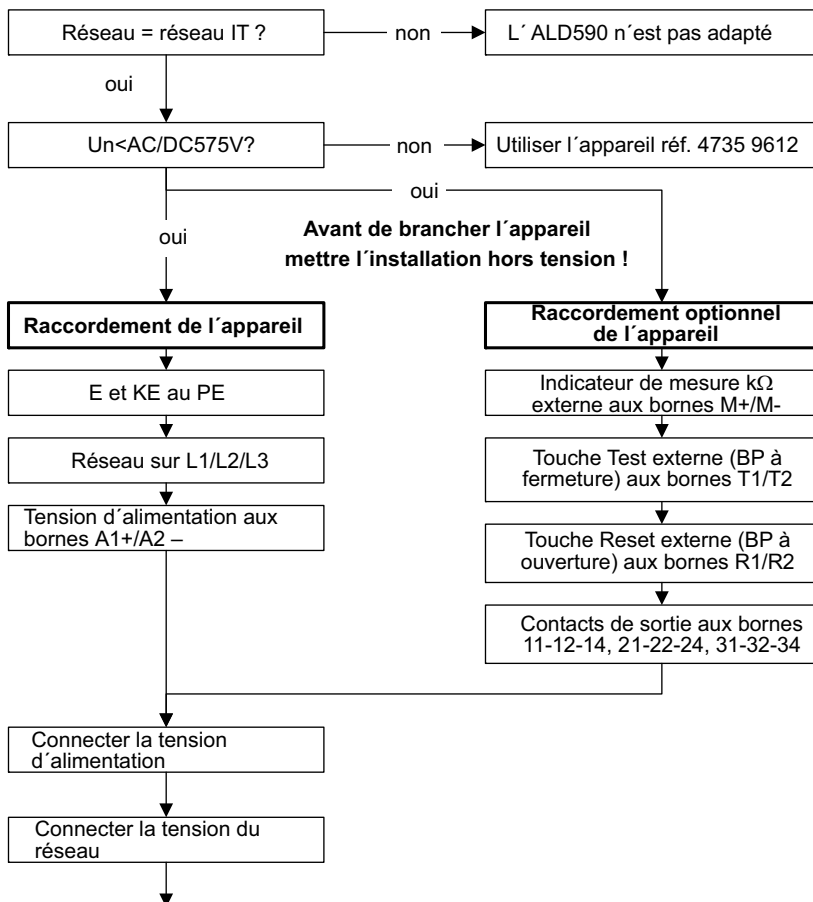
Réseau = réseau IT ?

non

L´ ALD590 n´est pas adapté

oui

Un<AC/DC575V?

non

Utiliser l´appareil réf. 4735 9612

oui

oui

**Avant de brancher l´appareil mettre l´installation hors tension !**

**Raccordement de l´appareil**

E et KE au PE

Réseau sur L1/L2/L3

Tension d´alimentation aux bornes A1+/A2 –

**Raccordement optionnel de l´appareil**

Indicateur de mesure k$\Omega$ externe aux bornes M+/M-

Touche Test externe (BP à fermeture) aux bornes T1/T2

Touche Reset externe (BP à ouverture) aux bornes R1/R2

Contacts de sortie aux bornes 11-12-14, 21-22-24, 31-32-34

Connecter la tension d´alimentation

Connecter la tension du réseau